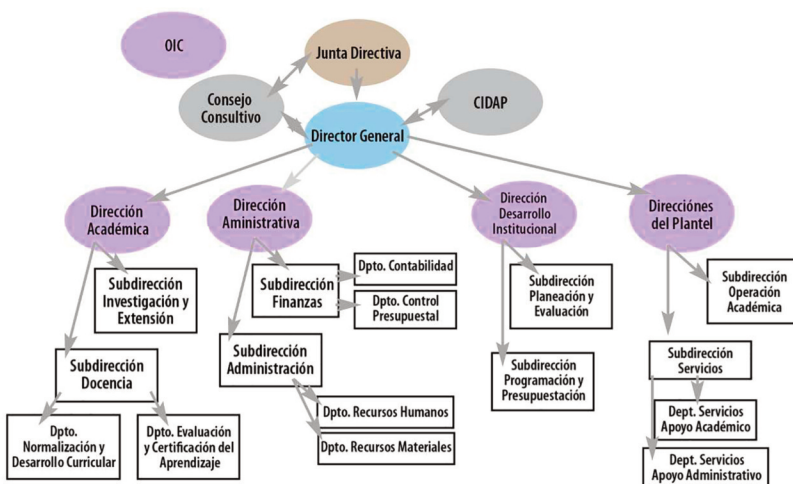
OIC

Junta Directiva

Consejo Consultivo

CIDAP

Director General

Dirección Académica

Dirección Amistrativa

Dirección Desarrollo Institucional

Direcciónes del Plantel

Subdirección Investigación y Extensión

Subdirección Finanzas

Dpto. Contabilidad

Dpto. Control Presupuestal

Subdirección Planeación y Evaluación

Subdirección Operación Académica

Subdirección Docencia

Subdirección Administración

Subdirección Programación y Presupuestación

Subdirección Servicios

Dpto. Recursos Humanos

Dpto. Recursos Materiales

Dept. Servicios Apoyo Académico

Dept. Servicios Apoyo Administrativo

Dpto. Normalización y Desarrollo Curricular

Dpto. Evaluación y Certificación del Aprendizaje